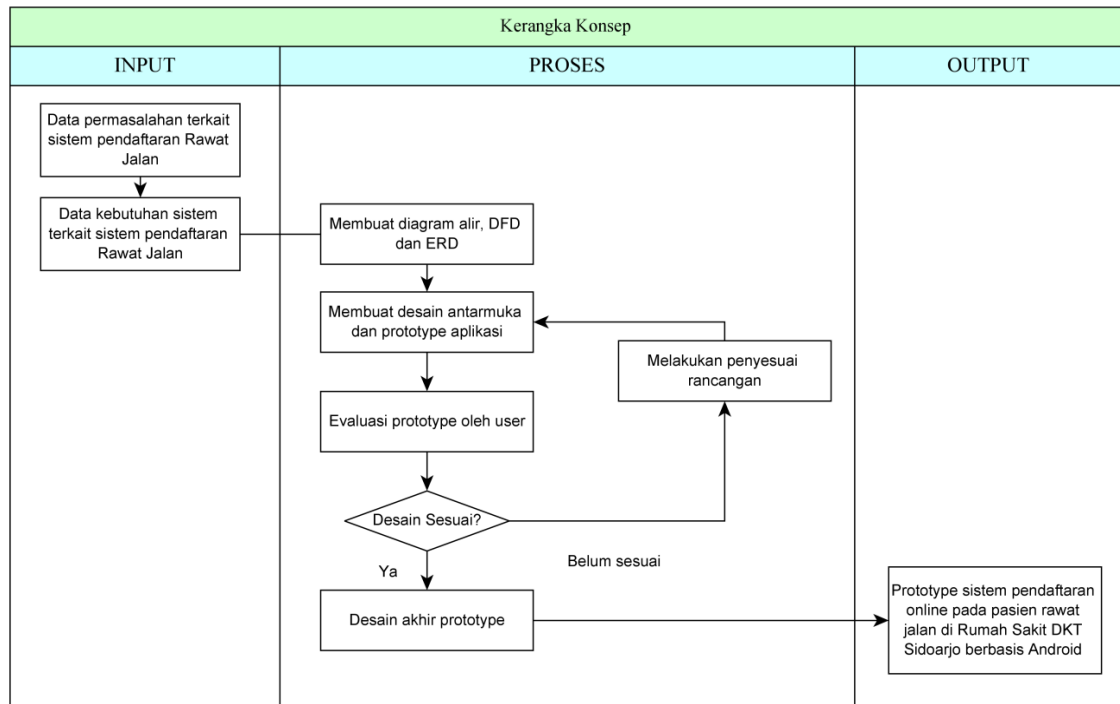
Kerangka Konsep

INPUT

PROSES

OUTPUT

Data permasalahan terkait sistem pendaftaran Rawat Jalan

Data kebutuhan sistem terkait sistem pendaftaran Rawat Jalan

Membuat diagram alir, DFD dan ERD

Membuat desain antarmuka dan prototype aplikasi

Melakukan penyesuai rancangan

Evaluasi prototype oleh user

Desain Sesuai?

Belum sesuai

Ya

Desain akhir prototype

Prototype sistem pendaftaran online pada pasien rawat jalan di Rumah Sakit DKT Sidoarjo berbasis Android